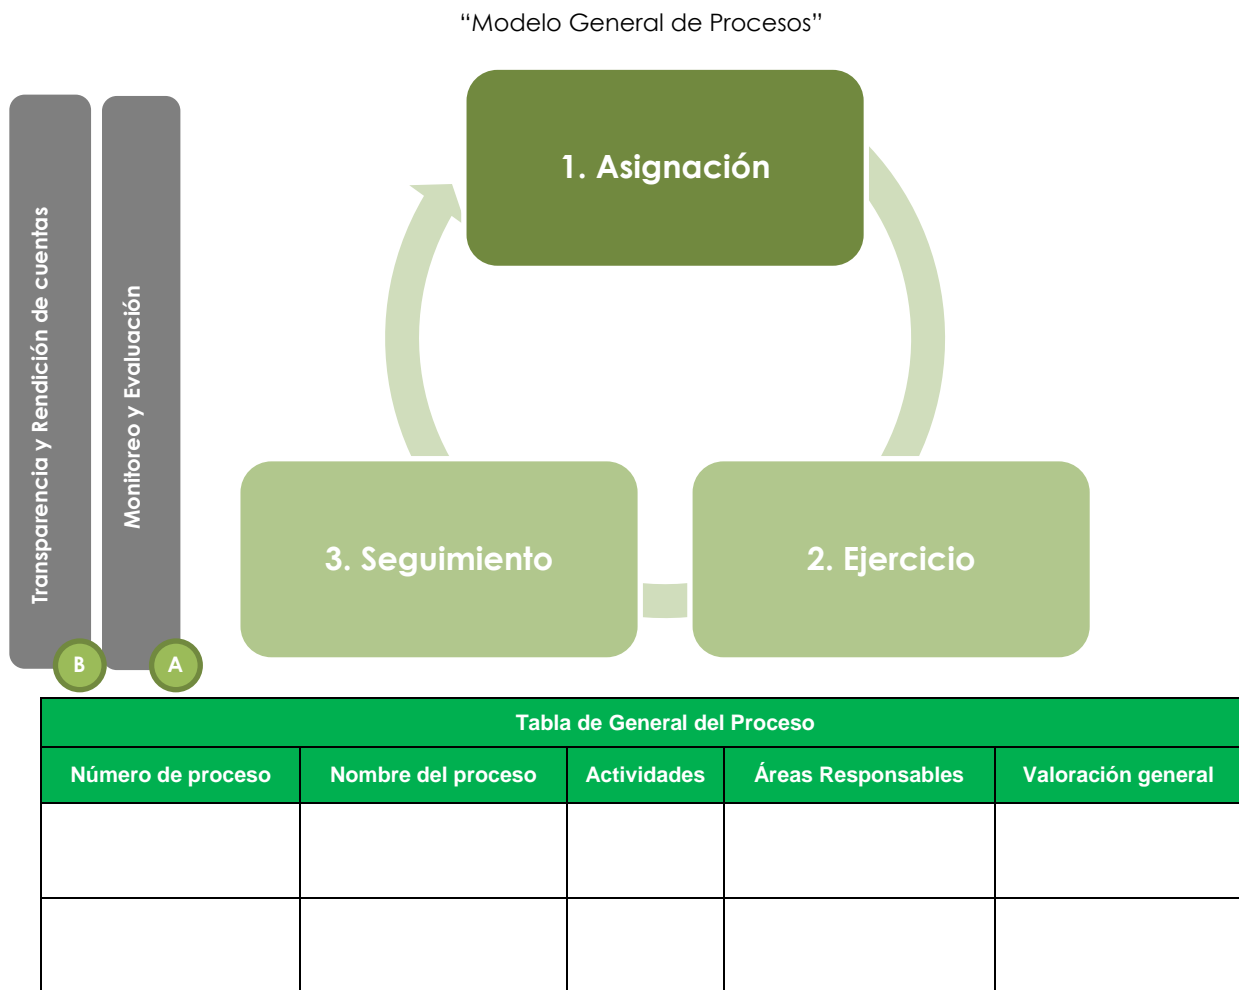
"Modelo General de Procesos"

Transparencia y Rendición de cuentas

Monitoreo y Evaluación

1. Asignación

2. Ejercicio

3. Seguimiento

B

A

| Tabla de General del Proceso | | | | |
|---|---|---|---|---|
| Número de proceso | Nombre del proceso | Actividades | Áreas Responsables | Valoración general |
| | | | | |
| | | | | |